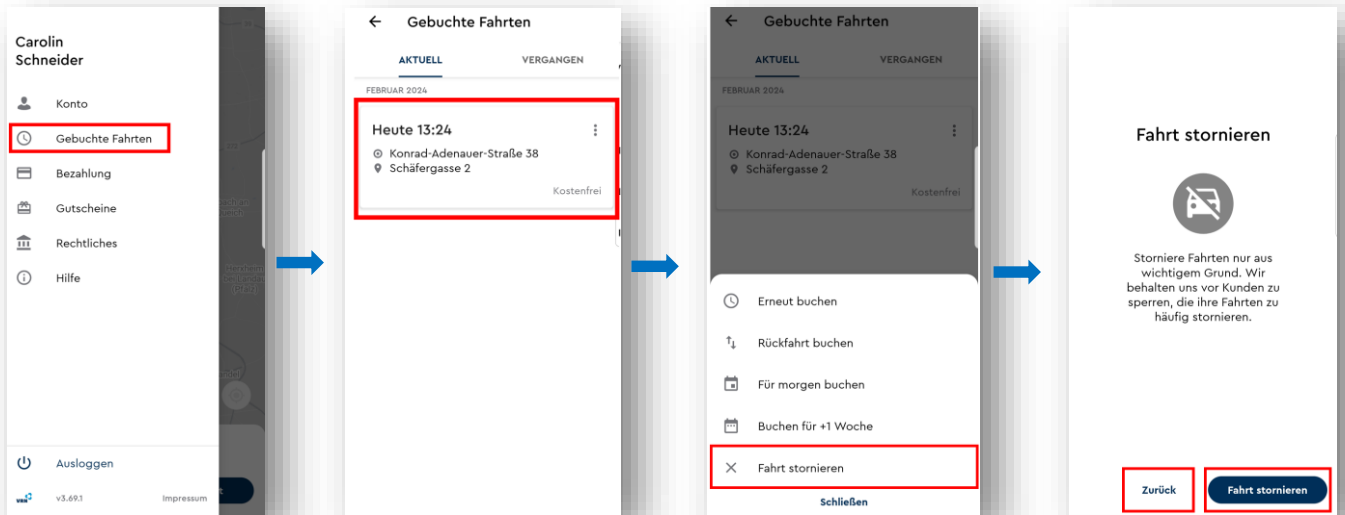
Carolin Schneider

Konto

Gebuchte Fahrten

Bezahlung

Gutscheine

Rechtliches

Hilfe

Ausloggen

v3.69.1

Impressum

Gebuchte Fahrten

AKTUELL

VERGANGEN

FEBRUAR 2024

Heute 13:24

Konrad-Adenauer-Straße 38

Schäfergasse 2

Kostenfrei

Gebuchte Fahrten

AKTUELL

VERGANGEN

FEBRUAR 2024

Heute 13:24

Konrad-Adenauer-Straße 38

Schäfergasse 2

Kostenfrei

Erneut buchen

Rückfahrt buchen

Für morgen buchen

Buchen für +1 Woche

Fahrt stornieren

Schließen

Fahrt stornieren

Storniere Fahrten nur aus wichtigem Grund. Wir behalten uns vor Kunden zu sperren, die ihre Fahrten zu häufig stornieren.

Zurück

Fahrt stornieren